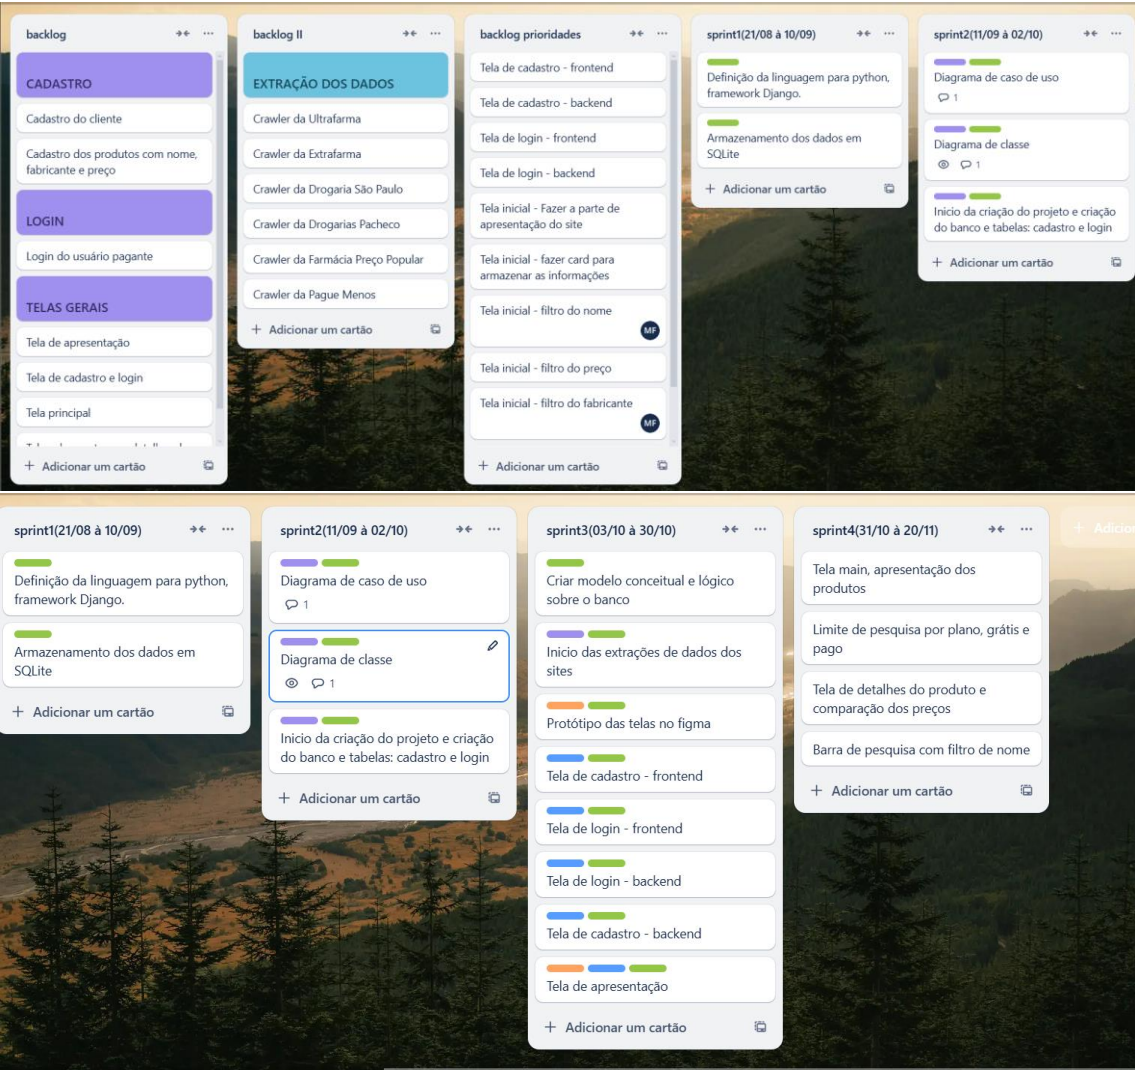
backlog

CADASTRO

Cadastro do cliente

Cadastro dos produtos com nome, fabricante e preço

LOGIN

Login do usuário pagante

TELAS GERAIS

Tela de apresentação

Tela de cadastro e login

Tela principal

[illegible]

+ Adicionar um cartão

backlog II

EXTRAÇÃO DOS DADOS

Crawler da Ultrafarma

Crawler da Extrafarma

Crawler da Drogaria São Paulo

Crawler da Drogarias Pacheco

Crawler da Farmácia Preço Popular

Crawler da Pague Menos

+ Adicionar um cartão

backlog prioridades

Tela de cadastro - frontend

Tela de cadastro - backend

Tela de login - frontend

Tela de login - backend

Tela inicial - Fazer a parte de apresentação do site

Tela inicial - fazer card para armazenar as informações

Tela inicial - filtro do nome

MF

Tela inicial - filtro do preço

Tela inicial - filtro do fabricante

MF

+ Adicionar um cartão

sprint1(21/08 à 10/09)

Definição da linguagem para python, framework Django.

Armazenamento dos dados em SQLite

+ Adicionar um cartão

sprint2(11/09 à 02/10)

Diagrama de caso de uso

1

Diagrama de classe

1

Inicio da criação do projeto e criação do banco e tabelas: cadastro e login

+ Adicionar um cartão

sprint1(21/08 à 10/09)

Definição da linguagem para python, framework Django.

Armazenamento dos dados em SQLite

+ Adicionar um cartão

sprint2(11/09 à 02/10)

Diagrama de caso de uso

1

Diagrama de classe

1

Inicio da criação do projeto e criação do banco e tabelas: cadastro e login

+ Adicionar um cartão

sprint3(03/10 à 30/10)

Criar modelo conceitual e lógico sobre o banco

Inicio das extrações de dados dos sites

Protótipo das telas no figma

Tela de cadastro - frontend

Tela de login - frontend

Tela de login - backend

Tela de cadastro - backend

Tela de apresentação

+ Adicionar um cartão

sprint4(31/10 à 20/11)

Tela main, apresentação dos produtos

Limite de pesquisa por plano, grátis e pago

Tela de detalhes do produto e comparação dos preços

Barra de pesquisa com filtro de nome

+ Adicionar um cartão

+ Adicion